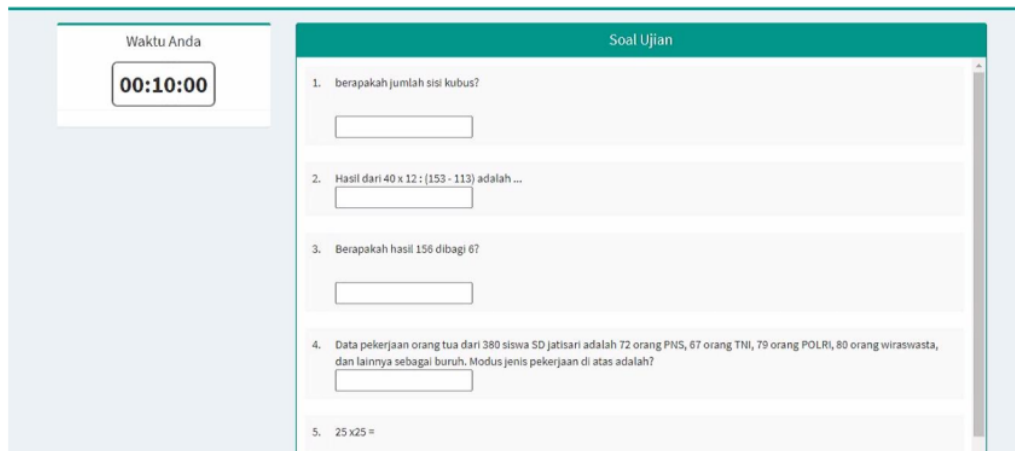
Waktu Anda

00:10:00

Soal Ujian

1. berapakah jumlah sisi kubus?

2. Hasil dari 40 x 12 : (153 - 113) adalah ...

3. Berapakah hasil 156 dibagi 6?

4. Data pekerjaan orang tua dari 380 siswa SD jatisari adalah 72 orang PNS, 67 orang TNI, 79 orang POLRI, 80 orang wiraswasta, dan lainnya sebagai buruh. Modus jenis pekerjaan di atas adalah?

5. 25 x25 =